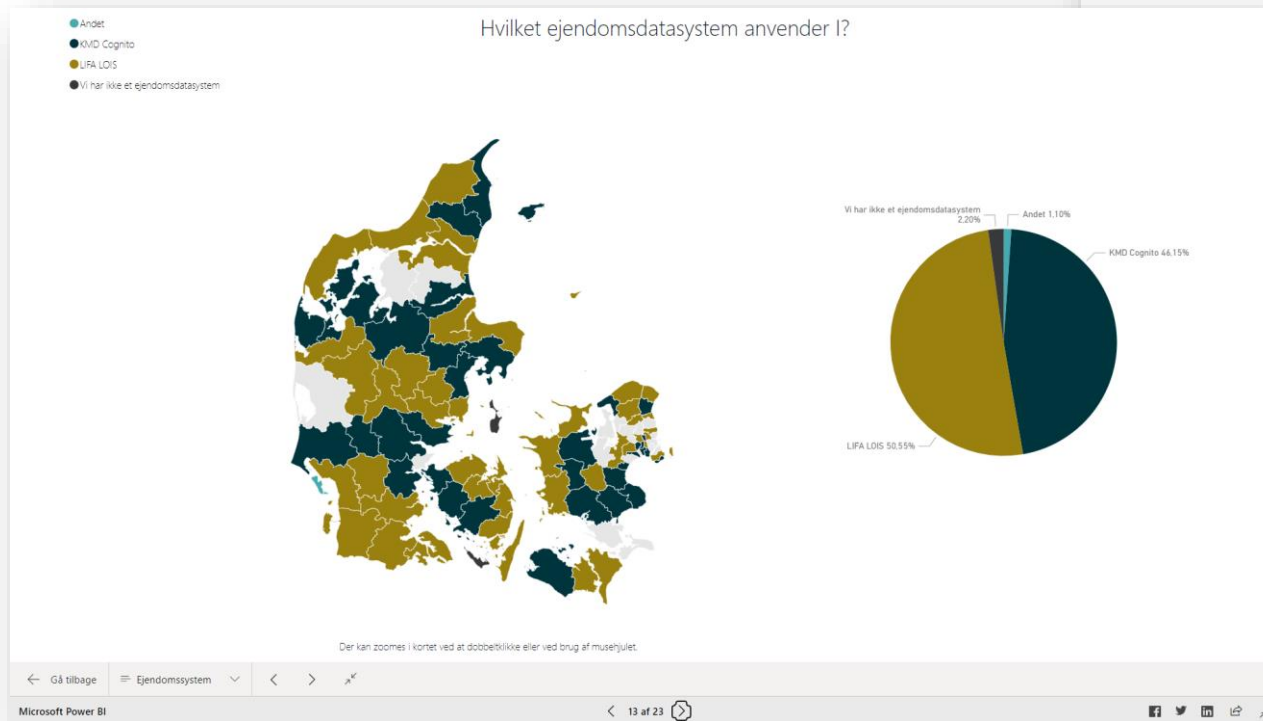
Andet
KMD Cognito
LIFA LOIS
Vi har ikke et ejendomsdatasystem

Hvilket ejendomsdatasystem anvender I?

Vi har ikke et ejendomsdatasystem 2,20%
Andet 1,10%
KMD Cognito 46,15%
LIFA LOIS 50,55%

Der kan zoomes i kortet ved at dobbeltklikke eller ved brug af musehjulet.

Gå tilbage
Ejendomssystem

Microsoft Power BI
13 af 23